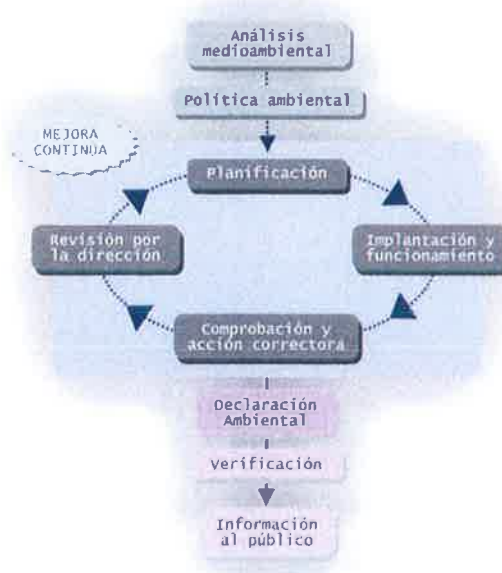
Análisis medioambiental

Política ambiental

MEJORA CONTINUA

Planificación

Revisión por la dirección

Implantación y funcionamiento

Comprobación y acción correctora

Declaración Ambiental

Verificación

Información al público